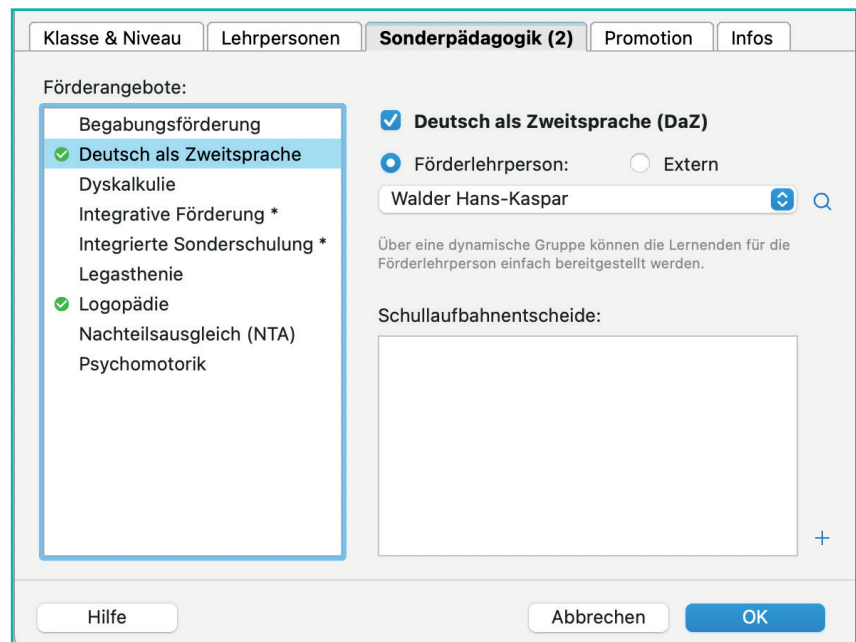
Klasse & Niveau | Lehrpersonen | Sonderpädagogik (2) | Promotion | Infos

Förderangebote:

Begabungsförderung
Deutsch als Zweitsprache
Dyskalkulie
Integrative Förderung *
Integrierte Sonderschulung *
Legasthenie
Logopädie
Nachteilsausgleich (NTA)
Psychomotorik

Deutsch als Zweitsprache (DaZ)

Förderlehrperson: Extern

Walder Hans-Kaspar

Über eine dynamische Gruppe können die Lernenden für die Förderlehrperson einfach bereitgestellt werden.

Schullaufbahnentscheide:

+

Hilfe

Abbrechen

OK